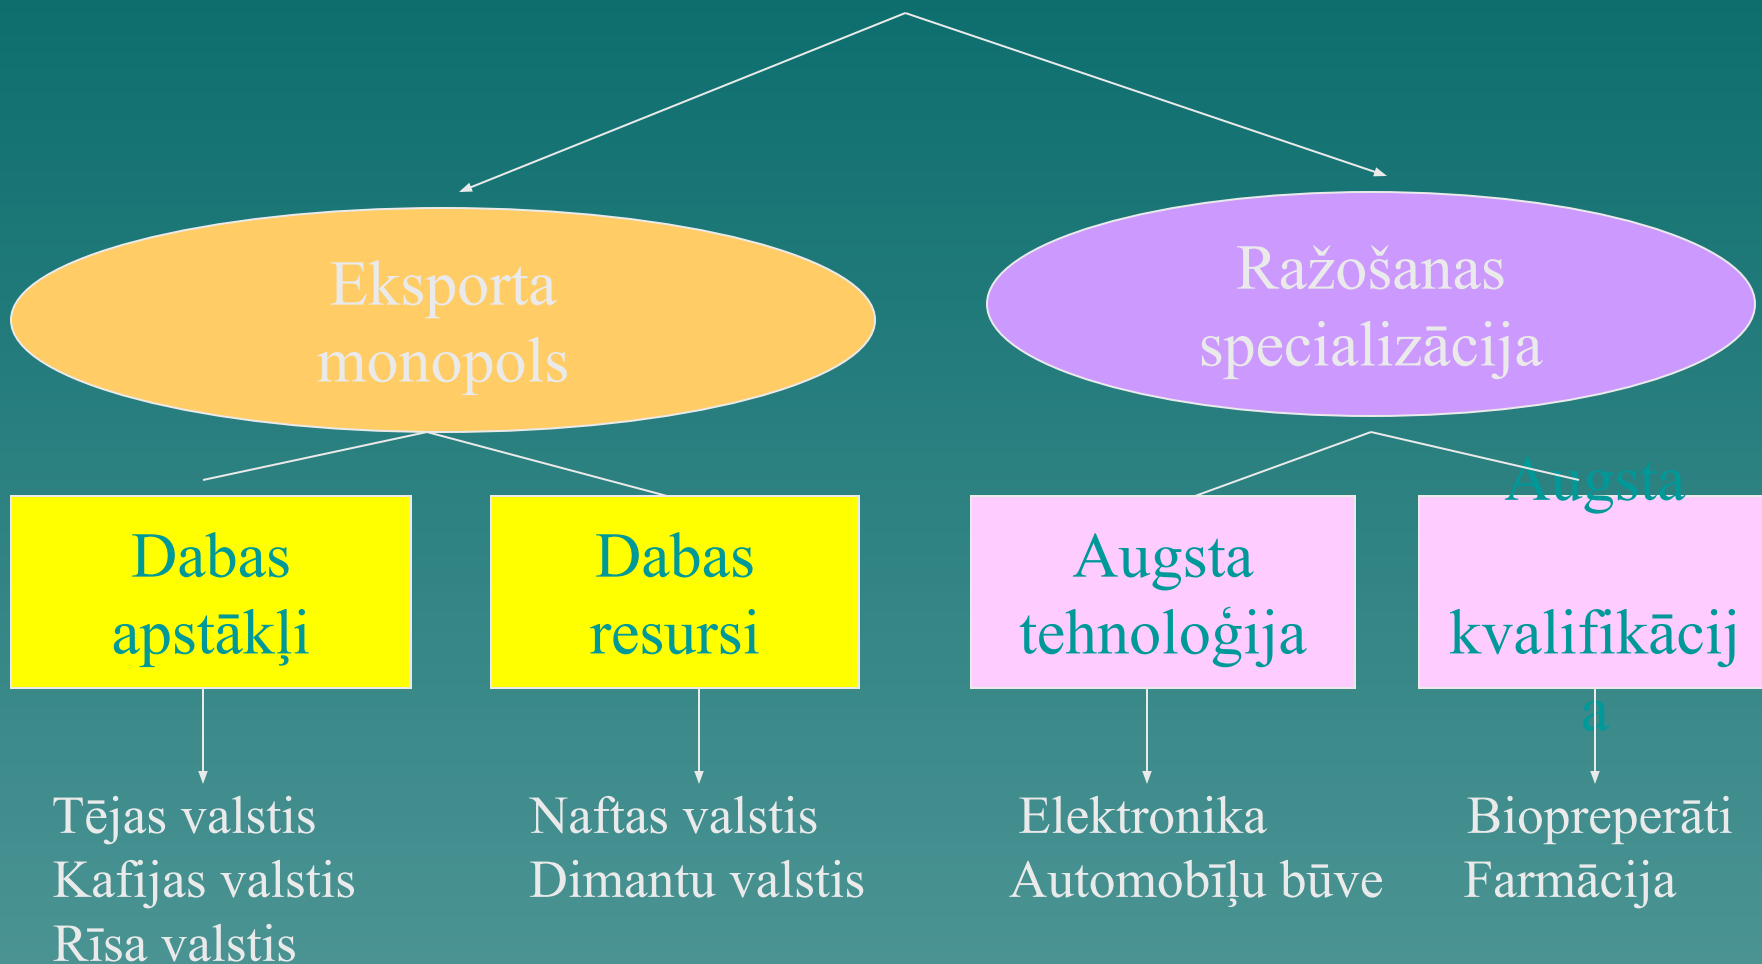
Eksporta monopols

Ražošanas specializācija

Dabas apstākļi

Dabas resursi

Augsta tehnoloģija

Augsta kvalifikācija

Tējas valstis
Kafijas valstis
Rīsa valstis

Naftas valstis
Dimantu valstis

Elektronika
Automobīļu būve

Biopreperāti
Farmācija